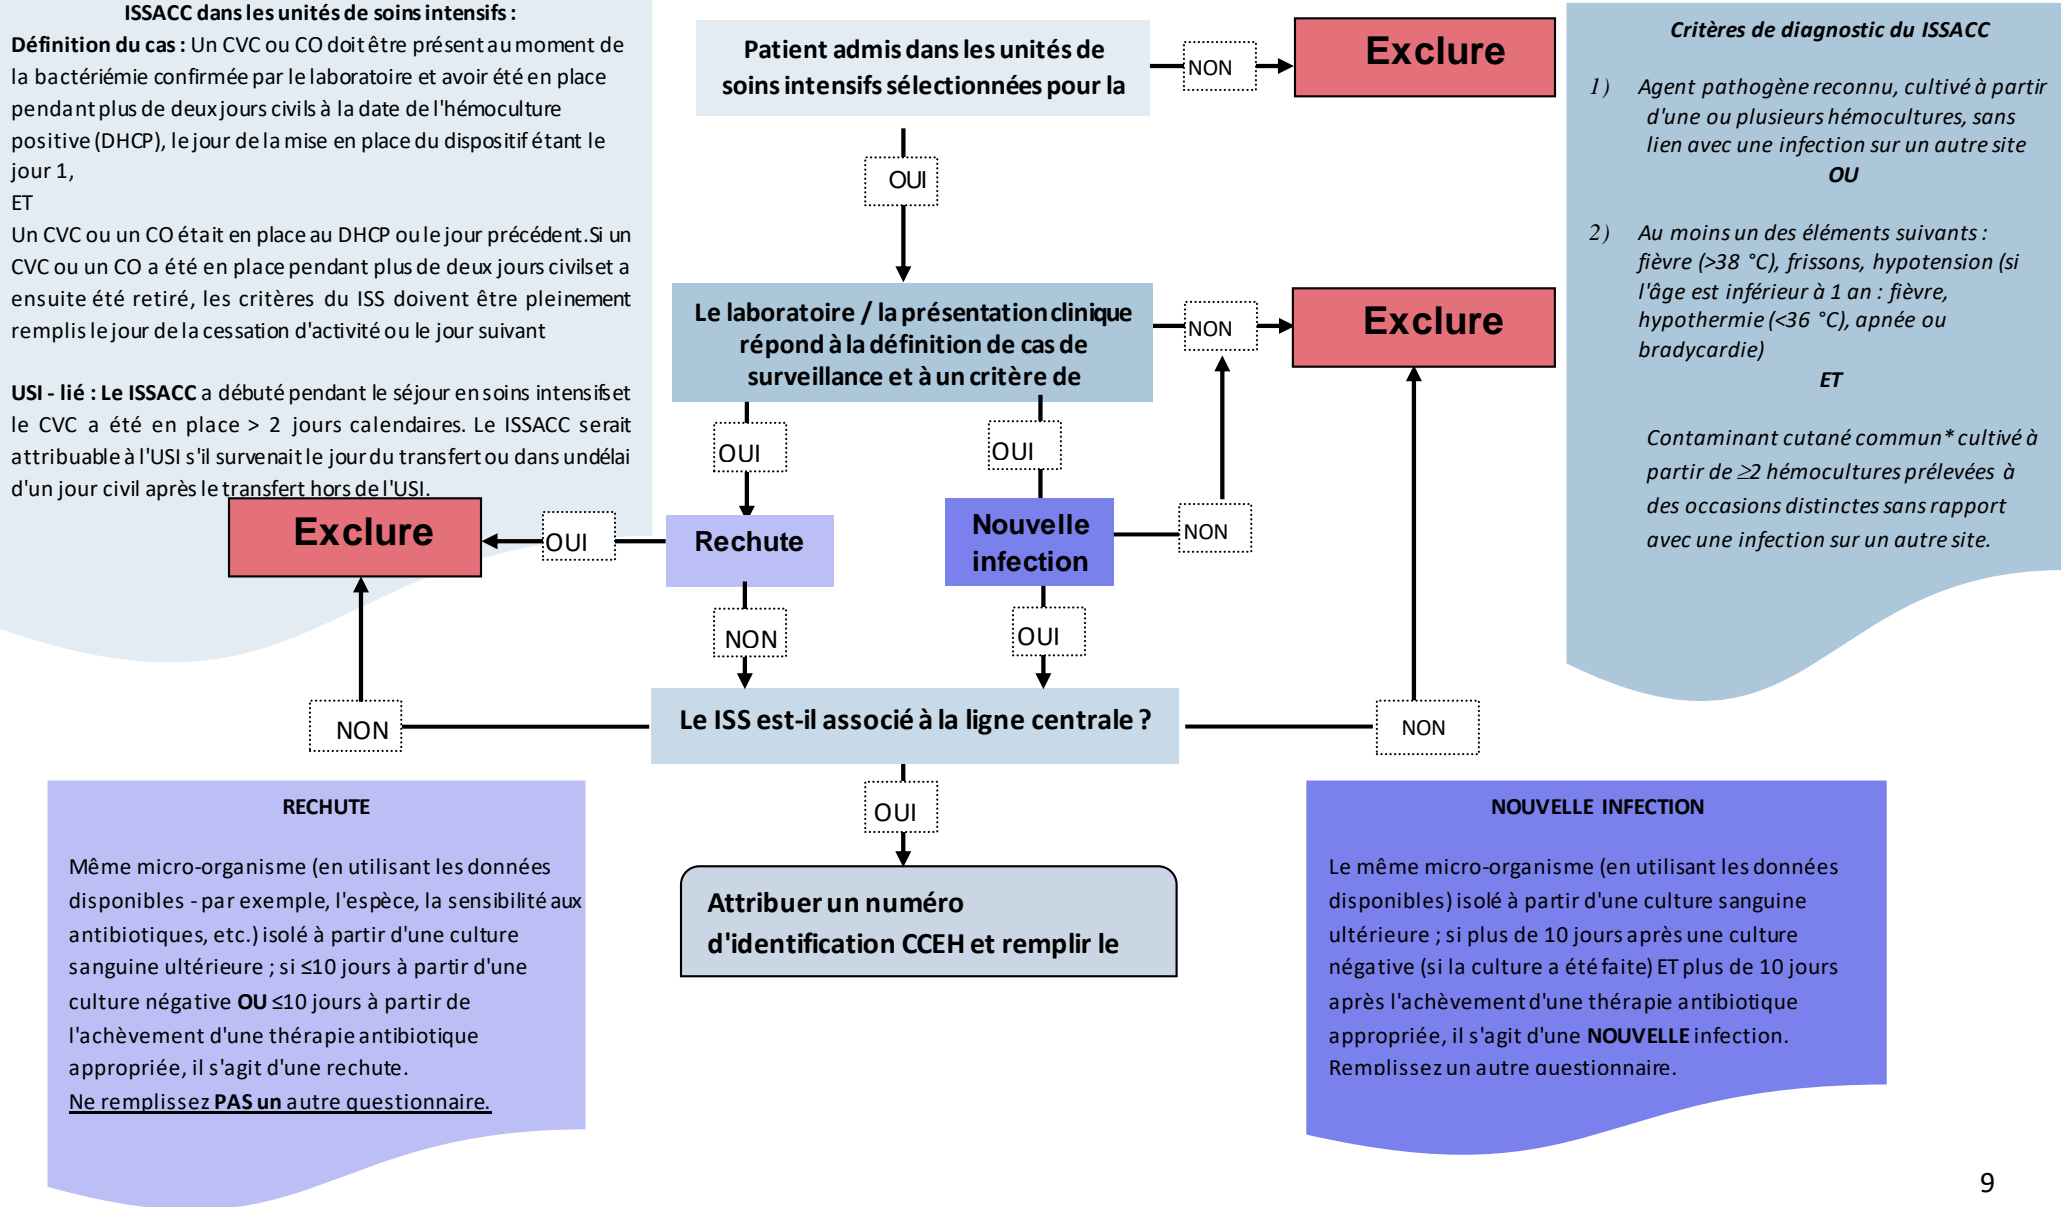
ISSACC dans les unités de soins intensifs :

Définition du cas : Un CVC ou CO doit être présent au moment de la bactériémie confirmée par le laboratoire et avoir été en place pendant plus de deux jours civils à la date de l'hémoculture positive (DHCP), le jour de la mise en place du dispositif étant le jour 1,

ET

Un CVC ou un CO était en place au DHCP ou le jour précédent. Si un CVC ou un CO a été en place pendant plus de deux jours civils et a ensuite été retiré, les critères du ISS doivent être pleinement remplis le jour de la cessation d'activité ou le jour suivant

USI - lié : Le ISSACC a débuté pendant le séjour en soins intensifs et le CVC a été en place > 2 jours calendaires. Le ISSACC serait attribuable à l'USI s'il survenait le jour du transfert ou dans un délai d'un jour civil après le transfert hors de l'USI.

Patient admis dans les unités de soins intensifs sélectionnées pour la

NON

Exclure

OUI

Le laboratoire / la présentation clinique répond à la définition de cas de surveillance et à un critère de

NON

Exclure

OUI

OUI

Exclure

OUI

Rechute

Nouvelle infection

NON

NON

OUI

NON

Le ISS est-il associé à la ligne centrale ?

NON

OUI

Attribuer un numéro d'identification CCEH et remplir le

Critères de diagnostic du ISSACC

1) Agent pathogène reconnu, cultivé à partir d'une ou plusieurs hémocultures, sans lien avec une infection sur un autre site
OU

2) Au moins un des éléments suivants : fièvre (>38 °C), frissons, hypotension (si l'âge est inférieur à 1 an : fièvre, hypothermie (<36 °C), apnée ou bradycardie)
ET

Contaminant cutané commun* cultivé à partir de ≥2 hémocultures prélevées à des occasions distinctes sans rapport avec une infection sur un autre site.

RECHUTE

Même micro-organisme (en utilisant les données disponibles - par exemple, l'espèce, la sensibilité aux antibiotiques, etc.) isolé à partir d'une culture sanguine ultérieure ; si ≤10 jours à partir d'une culture négative OU ≤10 jours à partir de l'achèvement d'une thérapie antibiotique appropriée, il s'agit d'une rechute.
Ne remplissez PAS un autre questionnaire.

NOUVELLE INFECTION

Le même micro-organisme (en utilisant les données disponibles) isolé à partir d'une culture sanguine ultérieure ; si plus de 10 jours après une culture négative (si la culture a été faite) ET plus de 10 jours après l'achèvement d'une thérapie antibiotique appropriée, il s'agit d'une NOUVELLE infection. Remplissez un autre questionnaire.

9